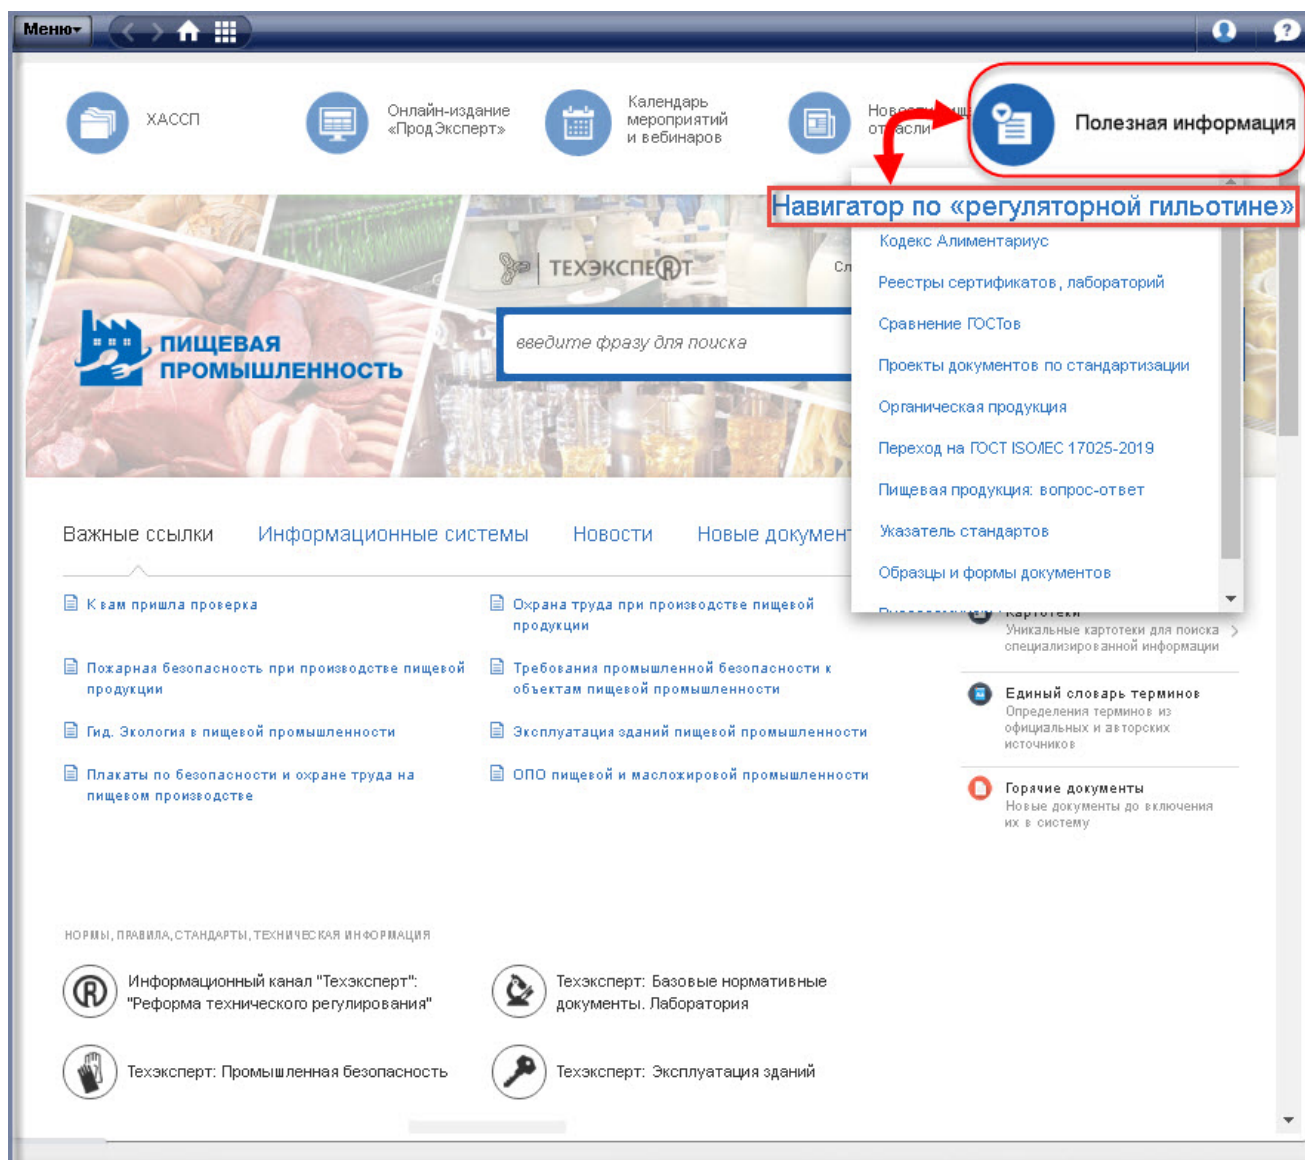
Меню

ХАССП

Онлайн-издание «ПродЭксперт»

Календарь мероприятий и вебинаров

Ново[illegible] от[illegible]асли

Полезная информация

Навигатор по «регуляторной гильотине»

Кодекс Алиментариус

Реестры сертификатов, лабораторий

Сравнение ГОСТов

Проекты документов по стандартизации

Органическая продукция

Переход на ГОСТ ISO/IEC 17025-2019

Пищевая продукция: вопрос-ответ

Указатель стандартов

Образцы и формы документов

ТЕХЭКСПЕРТ

Сл

ПИЩЕВАЯ ПРОМЫШЛЕННОСТЬ

введите фразу для поиска

Важные ссылки   Информационные системы   Новости   Новые документ

К вам пришла проверка

Охрана труда при производстве пищевой продукции

Пожарная безопасность при производстве пищевой продукции

Требования промышленной безопасности к объектам пищевой промышленности

Гид. Экология в пищевой промышленности

Эксплуатация зданий пищевой промышленности

Плакаты по безопасности и охране труда на пищевом производстве

ОПО пищевой и масложировой промышленности

Картотеки
Уникальные картотеки для поиска специализированной информации

Единый словарь терминов
Определения терминов из официальных и авторских источников

Горячие документы
Новые документы до включения их в систему

НОРМЫ, ПРАВИЛА, СТАНДАРТЫ, ТЕХНИЧЕСКАЯ ИНФОРМАЦИЯ

Информационный канал "Техэксперт": "Реформа технического регулирования"

Техэксперт: Базовые нормативные документы. Лаборатория

Техэксперт: Промышленная безопасность

Техэксперт: Эксплуатация зданий